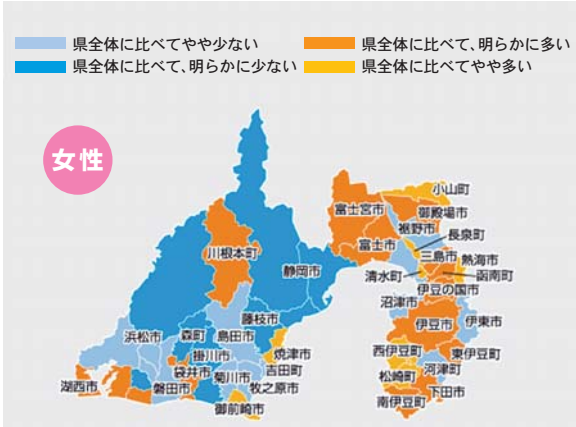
県全体に比べてやや少ない
県全体に比べて、明らかに少ない
県全体に比べて、明らかに多い
県全体に比べてやや多い

女性

小山町
富士宮市
御殿場市
裾野市
長泉町
富士市
三島市
熱海市
清水町
函南町
伊豆の国市
川根本町
静岡市
沼津市
藤枝市
伊豆市
伊東市
浜松市
森町
島田市
西伊豆町
東伊豆町
掛川市
焼津市
袋井市
菊川市
吉田町
河津町
湖西市
磐田市
牧之原市
松崎町
下田市
御前崎市
南伊豆町